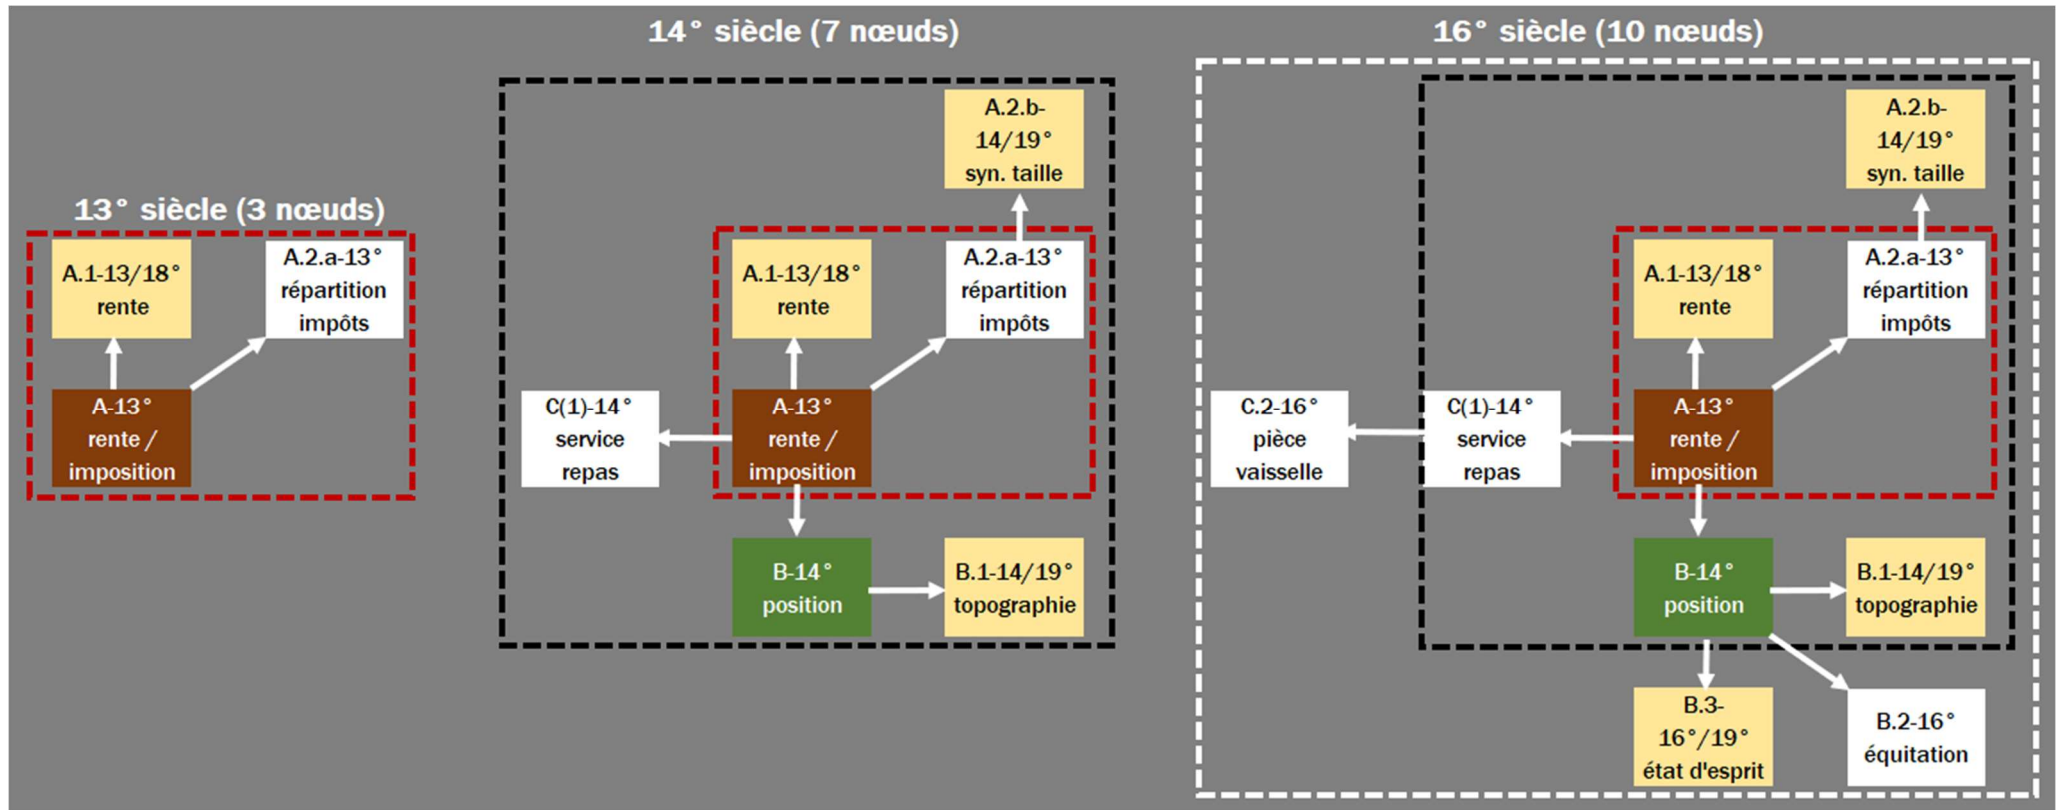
14° siècle (7 nœuds)

16° siècle (10 nœuds)

13° siècle (3 nœuds)

A.1-13/18° rente

A.2.a-13° répartition impôts

A-13° rente / imposition

A.2.b-14/19° syn. taille

A.1-13/18° rente

A.2.a-13° répartition impôts

C(1)-14° service repas

A-13° rente / imposition

B-14° position

B.1-14/19° topographie

A.2.b-14/19° syn. taille

A.1-13/18° rente

A.2.a-13° répartition impôts

C.2-16° pièce vaisselle

C(1)-14° service repas

A-13° rente / imposition

B-14° position

B.1-14/19° topographie

B.3-16°/19° état d'esprit

B.2-16° équitation